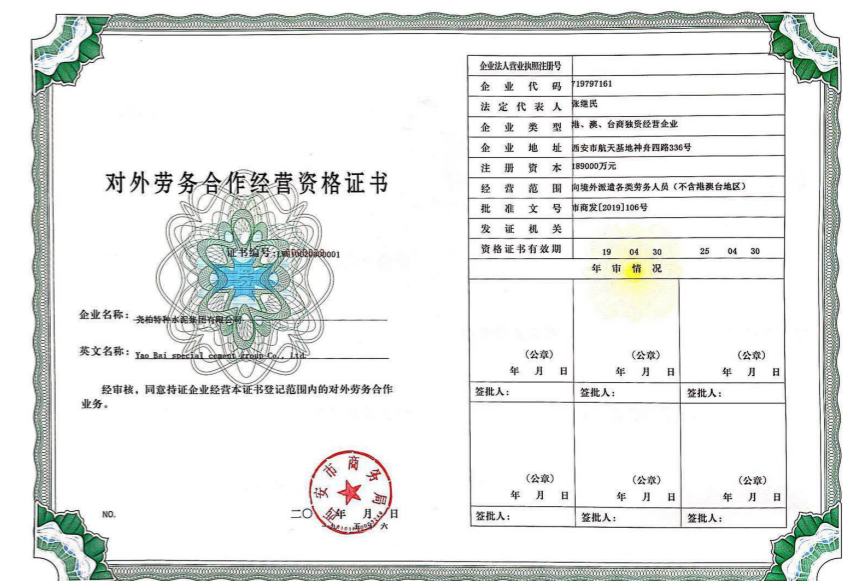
对外劳务合作经营资格证书

证书编号：1000020190001

企业名称：尧柏特种水泥集团有限公司

英文名称：Yao Bai special cement group Co., ltd

经审核，同意持证企业经营本证书登记范围内的对外劳务合作业务。

NO.

二〇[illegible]年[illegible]月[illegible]日

西安市商务局

| 企业法人营业执照注册号 | |
|---|---|
| 企业代码 | 719797161 |
| 法定代表人 | 张继民 |
| 企业类型 | 港、澳、台商独资经营企业 |
| 企业地址 | 西安市航天基地神舟四路336号 |
| 注册资本 | 189000万元 |
| 经营范围 | 向境外派遣各类劳务人员（不含港澳台地区） |
| 批准文号 | 市商发[2019]106号 |
| 发证机关 | |
| 资格证书有效期 | 19 04 30 25 04 30 |

年审情况

| (公章) 年 月 日 | (公章) 年 月 日 | (公章) 年 月 日 |
|---|---|---|
| 签批人： | 签批人： | 签批人： |
| (公章) 年 月 日 | (公章) 年 月 日 | (公章) 年 月 日 |
| 签批人： | 签批人： | 签批人： |